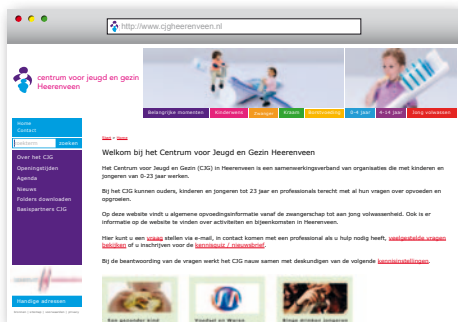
http://www.cjgheerenveen.nl

centrum voor jeugd en gezin Heerenveen

Belangrijke momenten | Kinderwens | Zwanger | Kraam | Borstvoeding | 0-4 jaar | 4-14 jaar | Jong volwassen

Home
Contact

zoeken

Over het CJG
Openingstijden
Agenda
Nieuws
Folders downloaden
Basispartners CJG

Handige adressen

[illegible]

Welkom bij het Centrum voor Jeugd en Gezin Heerenveen

Het Centrum voor Jeugd en Gezin (CJG) in Heerenveen is een samenwerkingsverband van organisaties die met kinderen en jongeren van 0-23 jaar werken.

Bij het CJG kunnen ouders, kinderen en jongeren tot 23 jaar en professionals terecht met al hun vragen over opvoeden en opgroeien.

Op deze website vindt u algemene opvoedingsinformatie vanaf de zwangerschap tot een jong volwassenheid. Ook is er informatie op de website te vinden over activiteiten en bijeenkomsten in Heerenveen.

Hier kunt u een vraag stellen via e-mail, in contact komen met een professional als u hulp nodig heeft, veelgestelde vragen bekijken of u inschrijven voor de kennisquiz / nieuwsbrief.

Bij de beantwoording van de vragen werkt het CJG nauw samen met deskundigen van de volgende kennisinstellingen.

Een gezonder kind | Voedsel en Warenautoriteit | Binge drinken jongeren